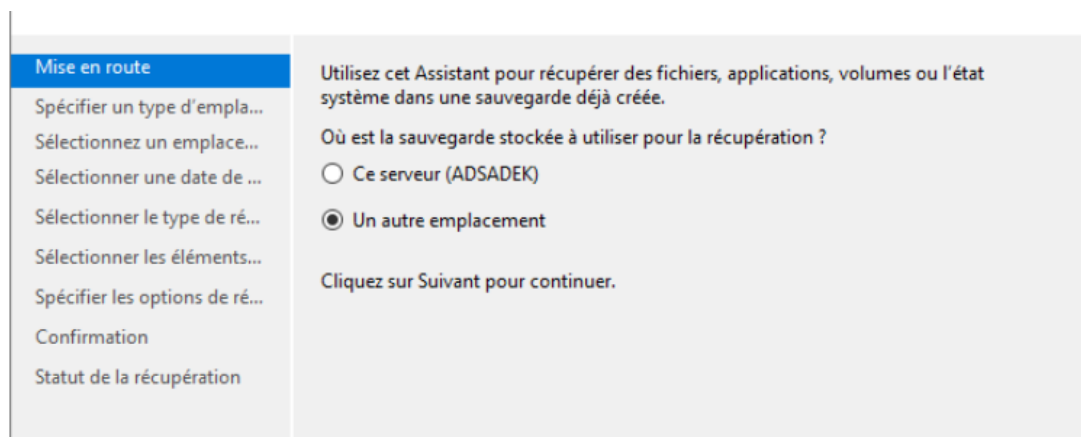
Mise en route
Spécifier un type d'empla...
Sélectionnez un emplace...
Sélectionner une date de ...
Sélectionner le type de ré...
Sélectionner les éléments...
Spécifier les options de ré...
Confirmation
Statut de la récupération

Utilisez cet Assistant pour récupérer des fichiers, applications, volumes ou l'état système dans une sauvegarde déjà créée.

Où est la sauvegarde stockée à utiliser pour la récupération ?

Ce serveur (ADSADEK)

Un autre emplacement

Cliquez sur Suivant pour continuer.